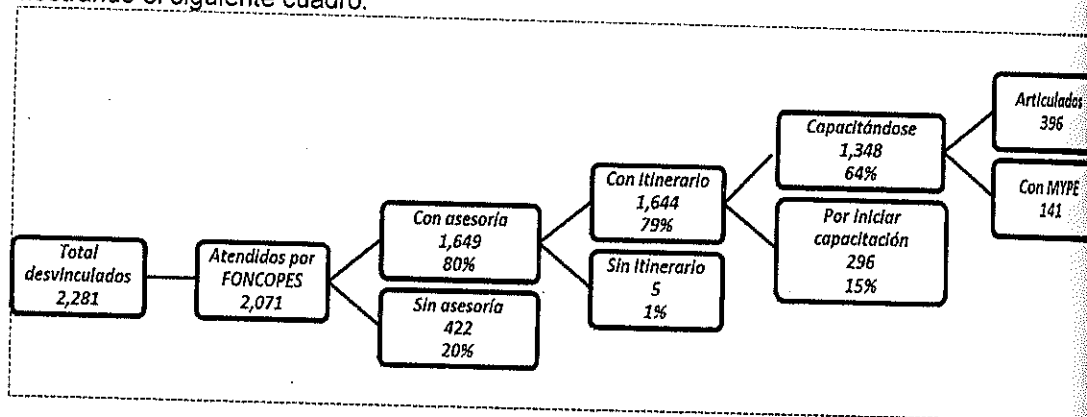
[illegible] el siguiente cuadro:

Total desvinculados 2,281

Atendidos por FONCOPES 2,071

Con asesoría 1,649 80%

Sin asesoría 422 20%

Con itinerario 1,644 79%

Sin itinerario 5 1%

Capacitándose 1,348 64%

Por iniciar capacitación 296 15%

Articulados 396

Con MYPE 141